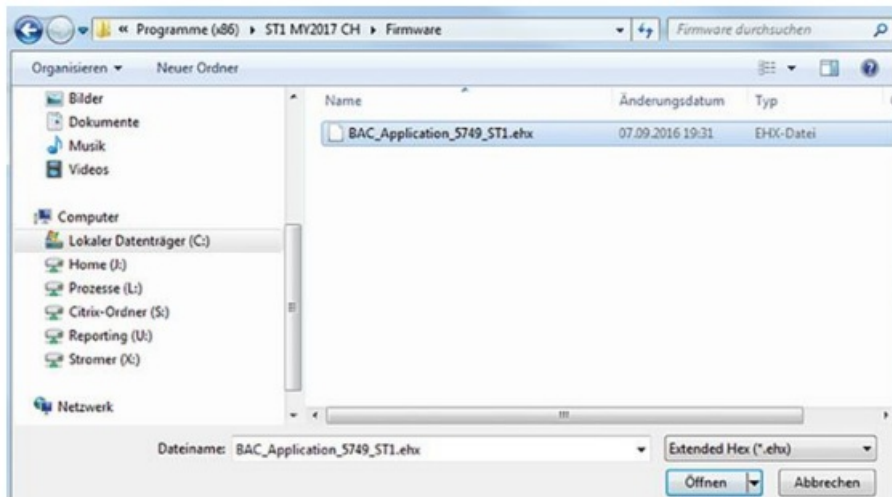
« Programme (x86) ▸ ST1 MY2017 CH ▸ Firmware

Firmware durchsuchen

Organisieren ▾ Neuer Ordner

Bilder
Dokumente
Musik
Videos

Computer
Lokaler Datenträger (C:)
Home (J:)
Prozesse (L:)
Citrix-Ordner (S:)
Reporting (U:)
Stromer (X:)

Netzwerk

| Name | Änderungsdatum | Typ |
|---|---|---|
| BAC_Application_5749_ST1.ehx | 07.09.2016 19:31 | EHX-Datei |

Dateiname: BAC_Application_5749_ST1.ehx

Extended Hex (*.ehx)

Öffnen

Abbrechen